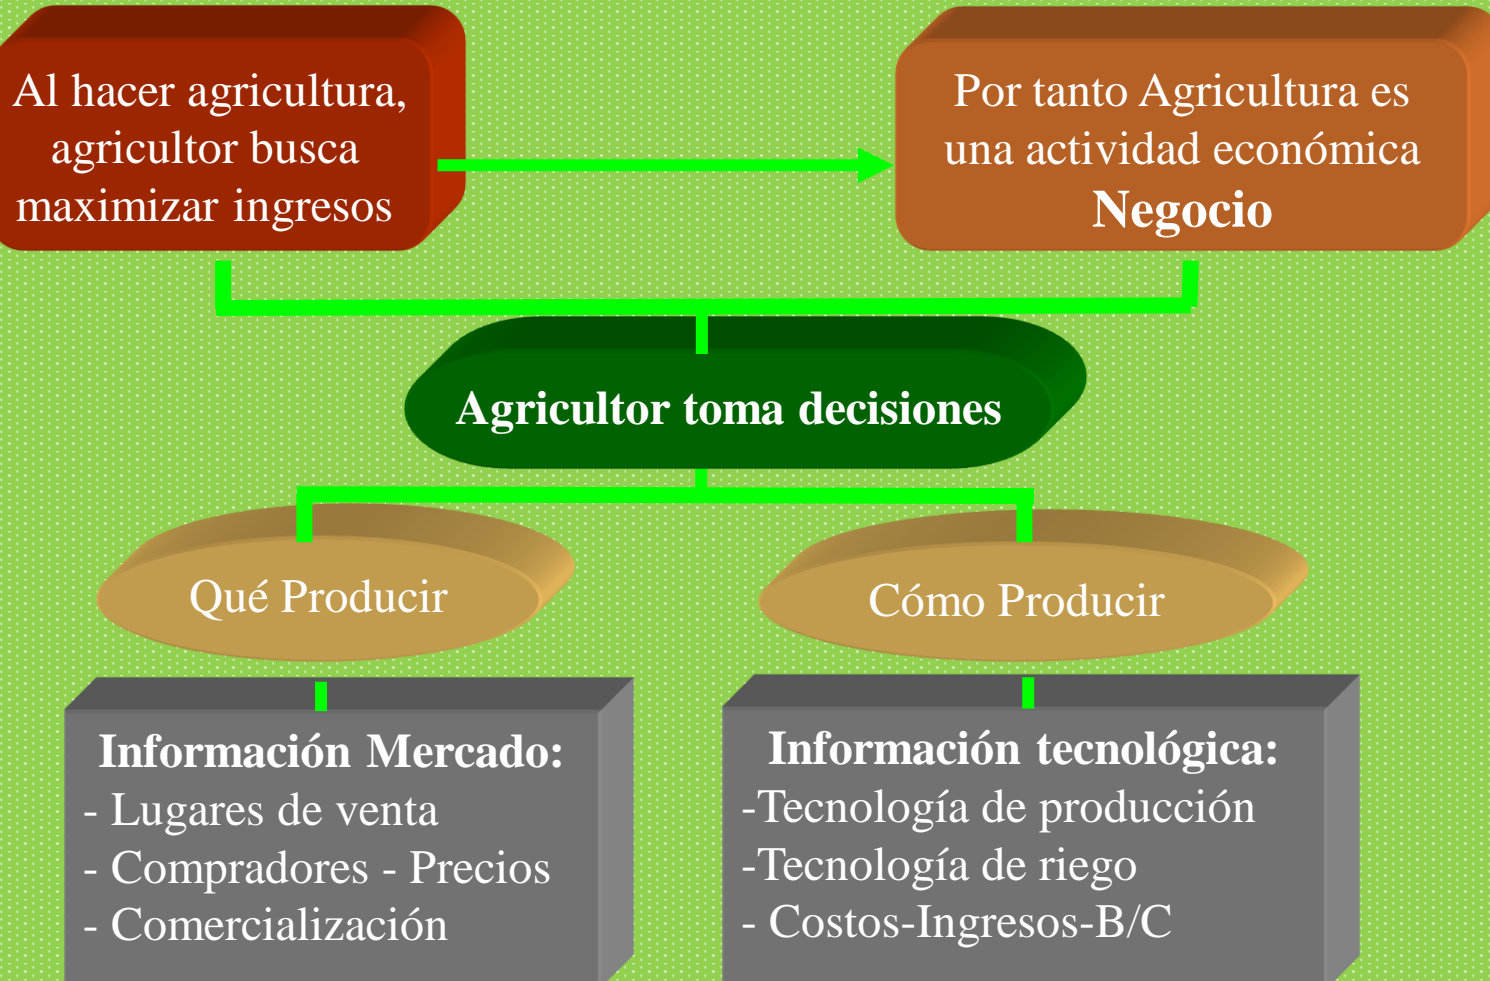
Al hacer agricultura, agricultor busca maximizar ingresos

Por tanto Agricultura es una actividad económica
**Negocio**

**Agricultor toma decisiones**

Qué Producir

Cómo Producir

**Información Mercado:**
- Lugares de venta
- Compradores - Precios
- Comercialización

**Información tecnológica:**
-Tecnología de producción
-Tecnología de riego
- Costos-Ingresos-B/C